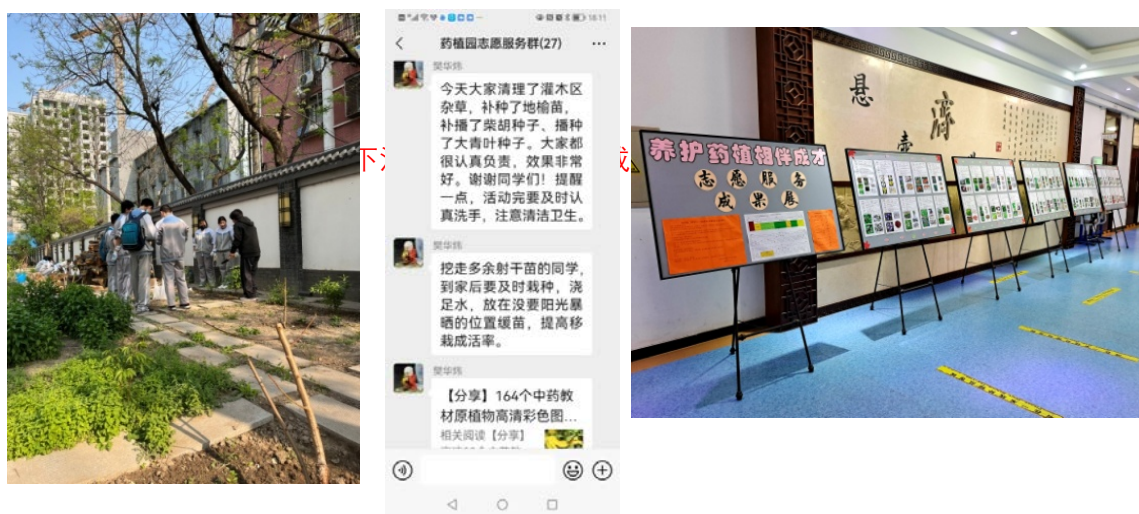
下

成

18:11

药植园志愿服务群(27)

樊华炜

今天大家清理了灌木区杂草，补种了地榆苗，补播了柴胡种子、播种了大青叶种子。大家都很认真负责，效果非常好。谢谢同学们！提醒一点，活动完要及时认真洗手，注意清洁卫生。

樊华炜

挖走多余射干苗的同学，到家后要及时栽种，浇足水，放在没要阳光暴晒的位置缓苗，提高移栽成活率。

樊华炜

【分享】164个中药教材原植物高清彩色图...

相关阅读【分享】

养护药植相伴成才
志愿服务
成果展

悬
壶
济